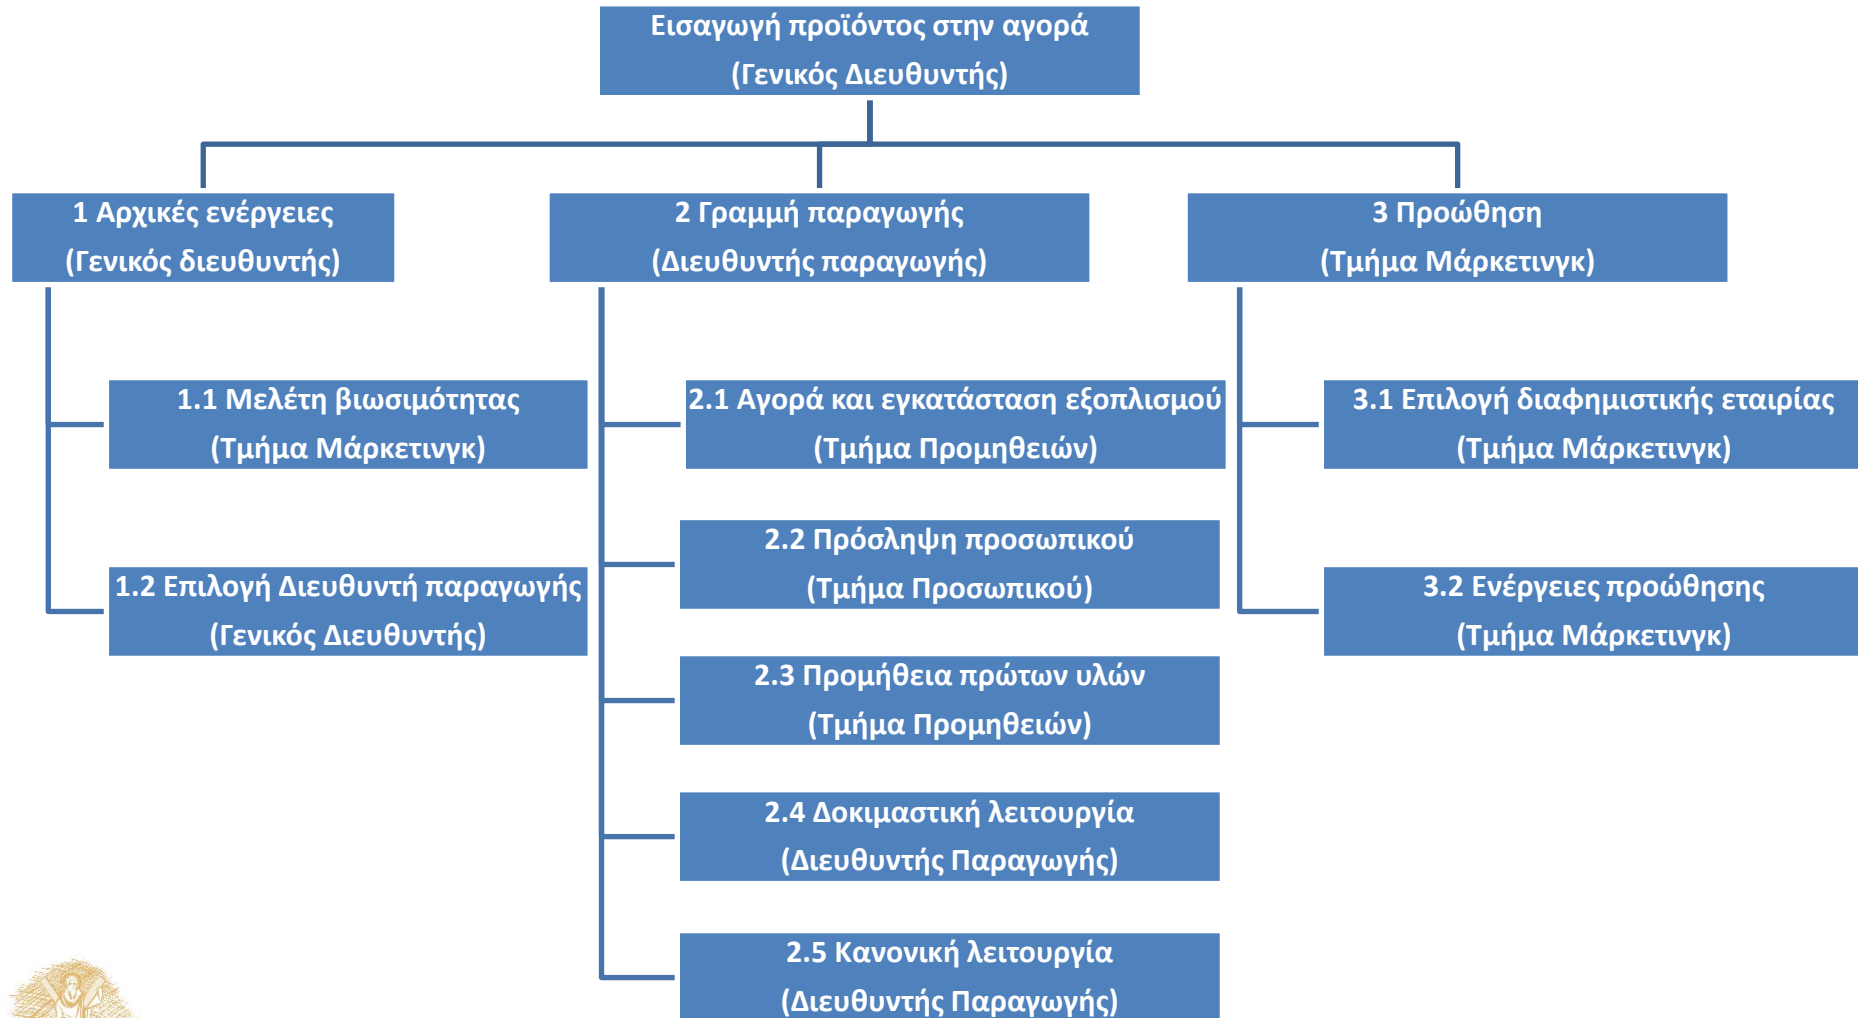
Εισαγωγή προϊόντος στην αγορά
(Γενικός Διευθυντής)

1 Αρχικές ενέργειες
(Γενικός διευθυντής)

1.1 Μελέτη βιωσιμότητας
(Τμήμα Μάρκετινγκ)

1.2 Επιλογή Διευθυντή παραγωγής
(Γενικός Διευθυντής)

2 Γραμμή παραγωγής
(Διευθυντής παραγωγής)

2.1 Αγορά και εγκατάσταση εξοπλισμού
(Τμήμα Προμηθειών)

2.2 Πρόσληψη προσωπικού
(Τμήμα Προσωπικού)

2.3 Προμήθεια πρώτων υλών
(Τμήμα Προμηθειών)

2.4 Δοκιμαστική λειτουργία
(Διευθυντής Παραγωγής)

2.5 Κανονική λειτουργία
(Διευθυντής Παραγωγής)

3 Προώθηση
(Τμήμα Μάρκετινγκ)

3.1 Επιλογή διαφημιστικής εταιρίας
(Τμήμα Μάρκετινγκ)

3.2 Ενέργειες προώθησης
(Τμήμα Μάρκετινγκ)